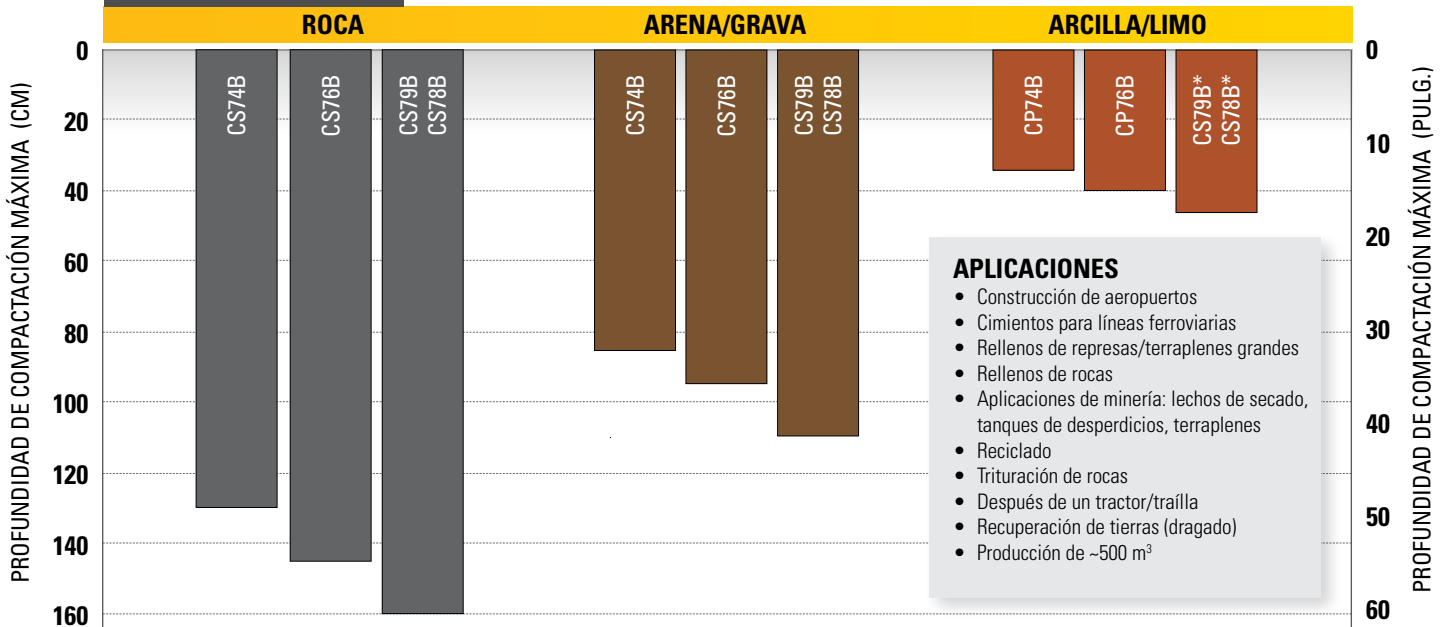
ROCA | ARENA/GRAVA | ARCILLA/LIMO

PROFUNDIDAD DE COMPACTACIÓN MÁXIMA (CM)
0
20
40
60
80
100
120
140
160

CS74B
CS76B
CS79B CS78B
CS74B
CS76B
CS79B CS78B
CP74B
CP76B
CS79B* CS78B*

PROFUNDIDAD DE COMPACTACIÓN MÁXIMA (PULG.)
0
10
20
30
40
50
60

APLICACIONES
• Construcción de aeropuertos
• Cimientos para líneas ferroviarias
• Rellenos de represas/terraplenes grandes
• Rellenos de rocas
• Aplicaciones de minería: lechos de secado, tanques de desperdicios, terraplenes
• Reciclado
• Trituración de rocas
• Después de un tractor/traílla
• Recuperación de tierras (dragado)
• Producción de ~500 $m^3$